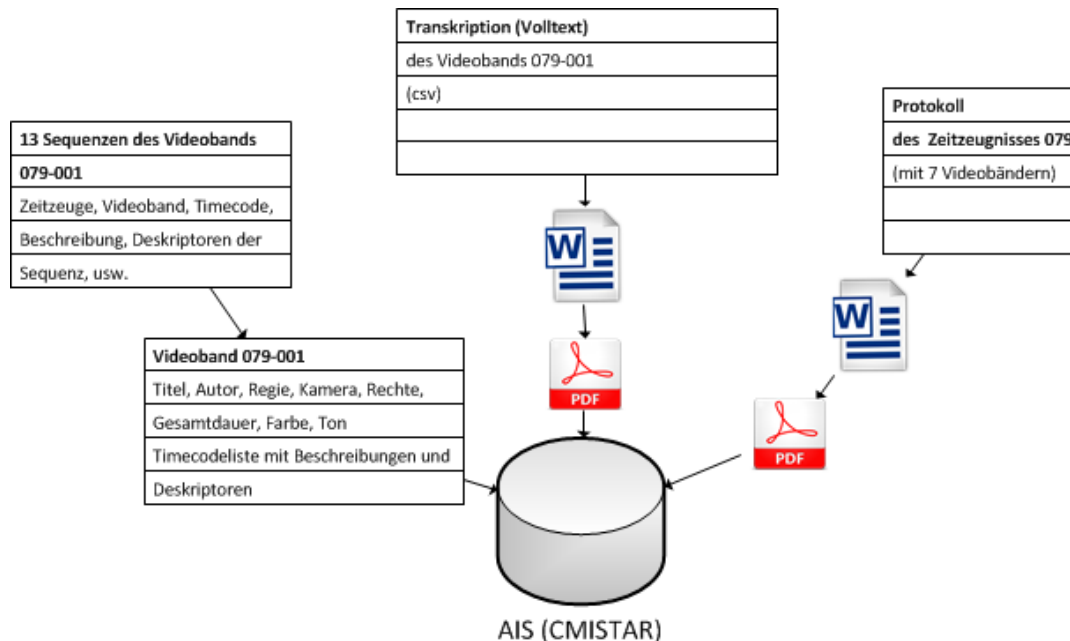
Transkription (Volltext)

des Videobands 079-001

(csv)

Protokoll

des Zeitzeugnisses 079

(mit 7 Videobändern)

13 Sequenzen des Videobands 079-001

Zeitzeuge, Videoband, Timecode, Beschreibung, Deskriptoren der Sequenz, usw.

W

W

PDF

PDF

Videoband 079-001

Titel, Autor, Regie, Kamera, Rechte, Gesamtdauer, Farbe, Ton

Timecodeliste mit Beschreibungen und Deskriptoren

AIS (CMISTAR)